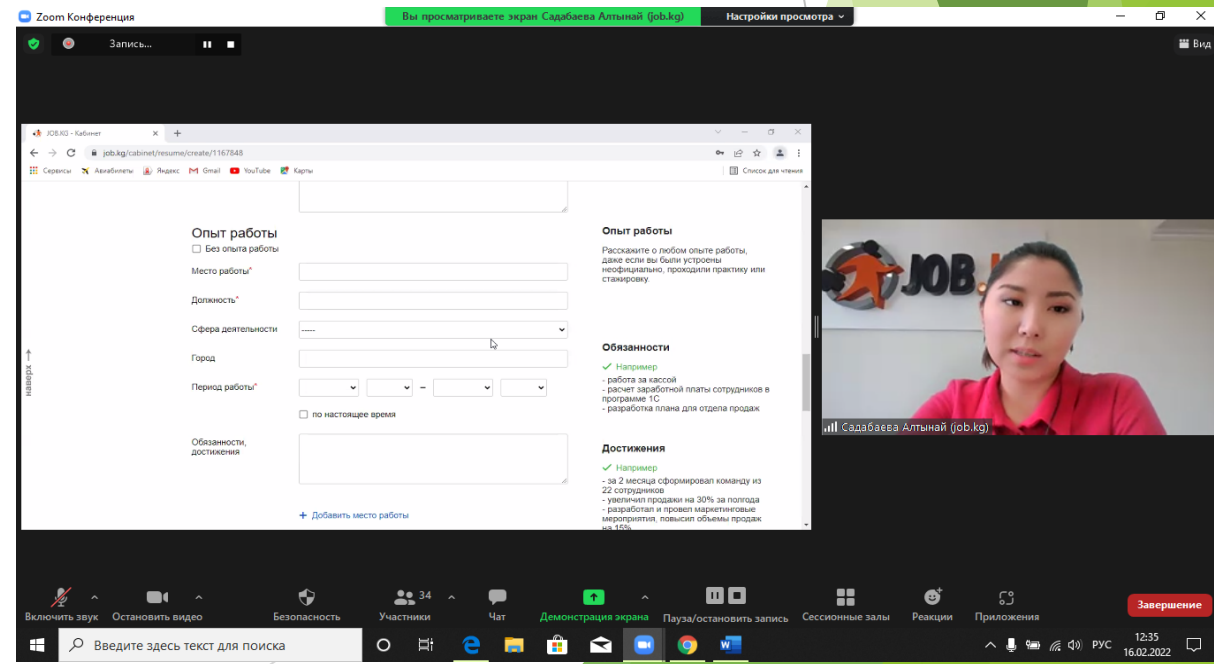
Zoom Конференция

Вы просматриваете экран Садабаева Алтынай (job.kg)

Настройки просмотра

Запись...

Вид

JOB.KG - Кабинет

job.kg/cabinet/resume/create/1167848

Сервисы Авиабилеты Яндекс Gmail YouTube Карты

Список для чтения

Опыт работы

Без опыта работы

Место работы*

Должность*

Сфера деятельности -----

Город

Период работы* –

по настоящее время

Обязанности, достижения

+ Добавить место работы

наверх

Опыт работы

Расскажите о любом опыте работы, даже если вы были устроены неофициально, проходили практику или стажировку.

Обязанности

Например

- работа за кассой
- расчет заработной платы сотрудников в программе 1С
- разработка плана для отдела продаж

Достижения

Например

- за 2 месяца сформировал команду из 22 сотрудников
- увеличил продажи на 30% за полгода
- разработал и провел маркетинговые мероприятия, повысил объемы продаж на 15%

JOB

Садабаева Алтынай (job.kg)

Включить звук

Остановить видео

Безопасность

34

Участники

Чат

Демонстрация экрана

Пауза/остановить запись

Сессионные залы

Реакции

Приложения

Завершение

Введите здесь текст для поиска

РУС

12:35

16.02.2022